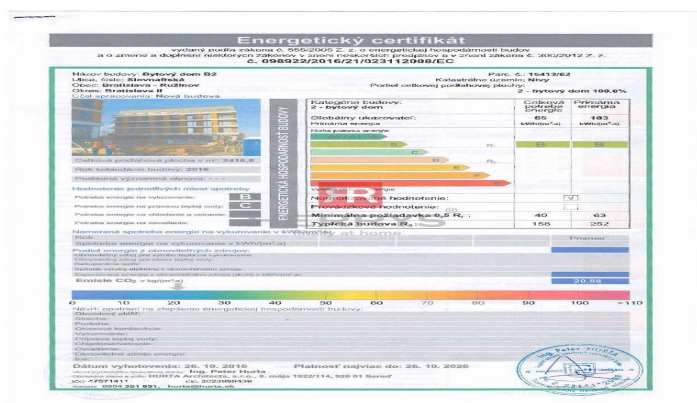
Energetický certifikát

vydaný podľa zákona č. 555/2005 Z. z. o energetickej hospodárnosti budov a o zmene a doplnení niektorých zákonov v znení neskorších predpisov a v znení zákona č. 300/2012 Z. z.

č. 098922/2016/21/023112008/EC

Názov budovy: Bytový dom B2
Ulica, číslo: Slovnaftská
Obec: Bratislava - Ružinov
Okres: Bratislava II
Účel spracovania: Nová budova

Parc. č.: 15413/82
Katastrálne územie: Nivy
Podiel celkovej podlahovej plochy:
2 - bytový dom 100,0%

Celková podlahová plocha v m² 2416,6
Rok kolaudácie budovy 2016
Posledná významná obnova - - -

Hodnotenie jednotlivých miest spotreby
Potreba energie na vykurovanie: B
Potreba energie na prípravu teplej vody: C
Potreba energie na chladenie a vetranie:
Potreba energie na osvetlenie:

ENERGETICKÁ HOSPODÁRNOSŤ BUDOVY

| Kategória budovy: 2 - bytový dom | Celková potreba energie | Primárna energia |
|---|---|---|
| Globálny ukazovateľ: | 65 | 103 |
| Primárna energia | kWh/(m².a) | kWh/(m².a) |

Hodnotenie na hodnotenie: V
Prevádzkové hodnotenie:
Minimálna požiadavka 0,5 R. 40 63
Typická budova R. 156 252

Nameraná spotreba energie na vykurovanie v kWh/(m².a)
Rok
Spotreba energie na vykurovanie v kWh/(m².a)
Podiel energie z obnoviteľných zdrojov
Emisie $CO_2$ v kg/(m².a) 20,86

0 10 20 30 40 50 60 70 80 90 >110

Návrh opatrení na zlepšenie energetickej hospodárnosti budovy

Dátum vyhotovenia: 26. 10. 2016
Platnosť najviac do: 26. 10. 2026
Ing. Peter Hurta
HURTA Architects, s.r.o., Sered'
č.: 2023/99/439
0904 251 931, hurta@hurta.sk